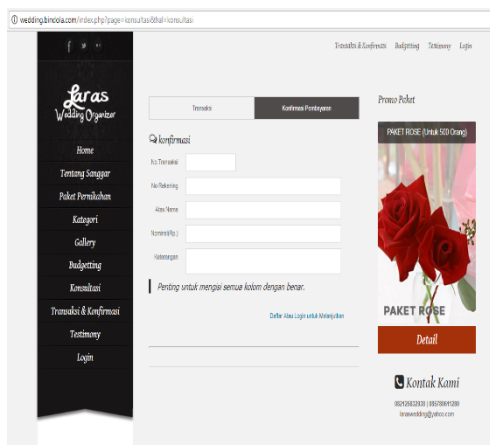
wedding.bincioia.com/index.php?page=konsultasi&hal=konsultasi

Transaksi & Konfirmasi Budgetting Testimony Login

Laras Wedding Organizer

Home
Tentang Sanggar
Paket Pernikahan
Kategori
Gallery
Budgetting
Konsultasi
Transaksi & Konfirmasi
Testimony
Login

Transaksi
Konfirmasi Pembayaran

konfirmasi

No.Transaksi
No.Rekening
Atas Nama
Nominal(Rp.)
Keterangan

Penting untuk mengisi semua kolom dengan benar.

Daftar Atau Login untuk Melanjutkan

Promo Paket

PAKET ROSE (Untuk 500 Orang)

PAKET ROSE

Detail

Kontak Kami

082125832930 | 085780691286
lanaswedding@yahoo.com